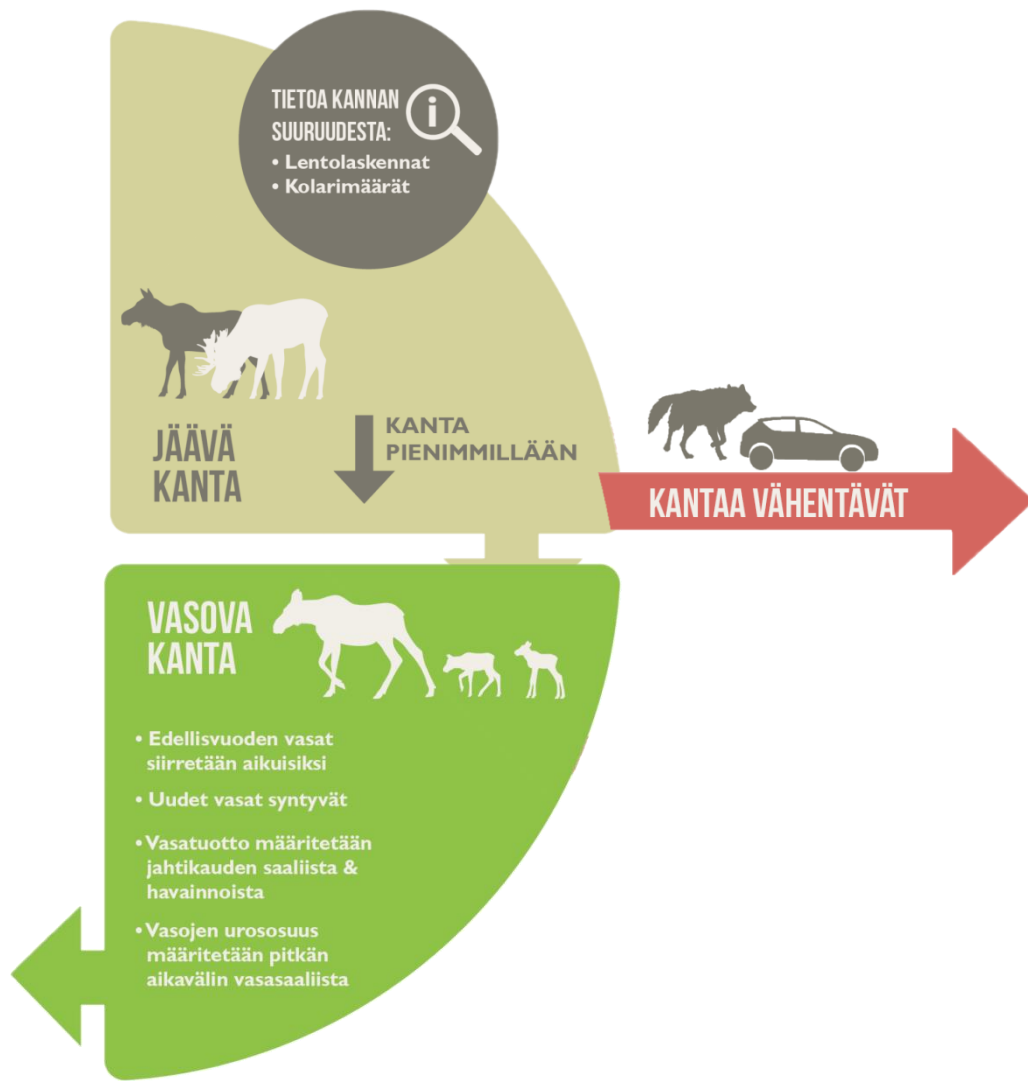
TIETOA KANNAN SUURUUDESTA:
• Lentolaskennat
• Kolarimäärät

JÄÄVÄ KANTA

KANTA PIENIMMILLÄÄN

KANTAA VÄHENTÄVÄT

VASOVA KANTA

• Edellisvuoden vasat siirretään aikuisiksi
• Uudet vasat syntyvät
• Vasatuotto määritetään jahtikauden saaliista & havainnoista
• Vasojen urososuus määritetään pitkän aikavälin vasasaaliista